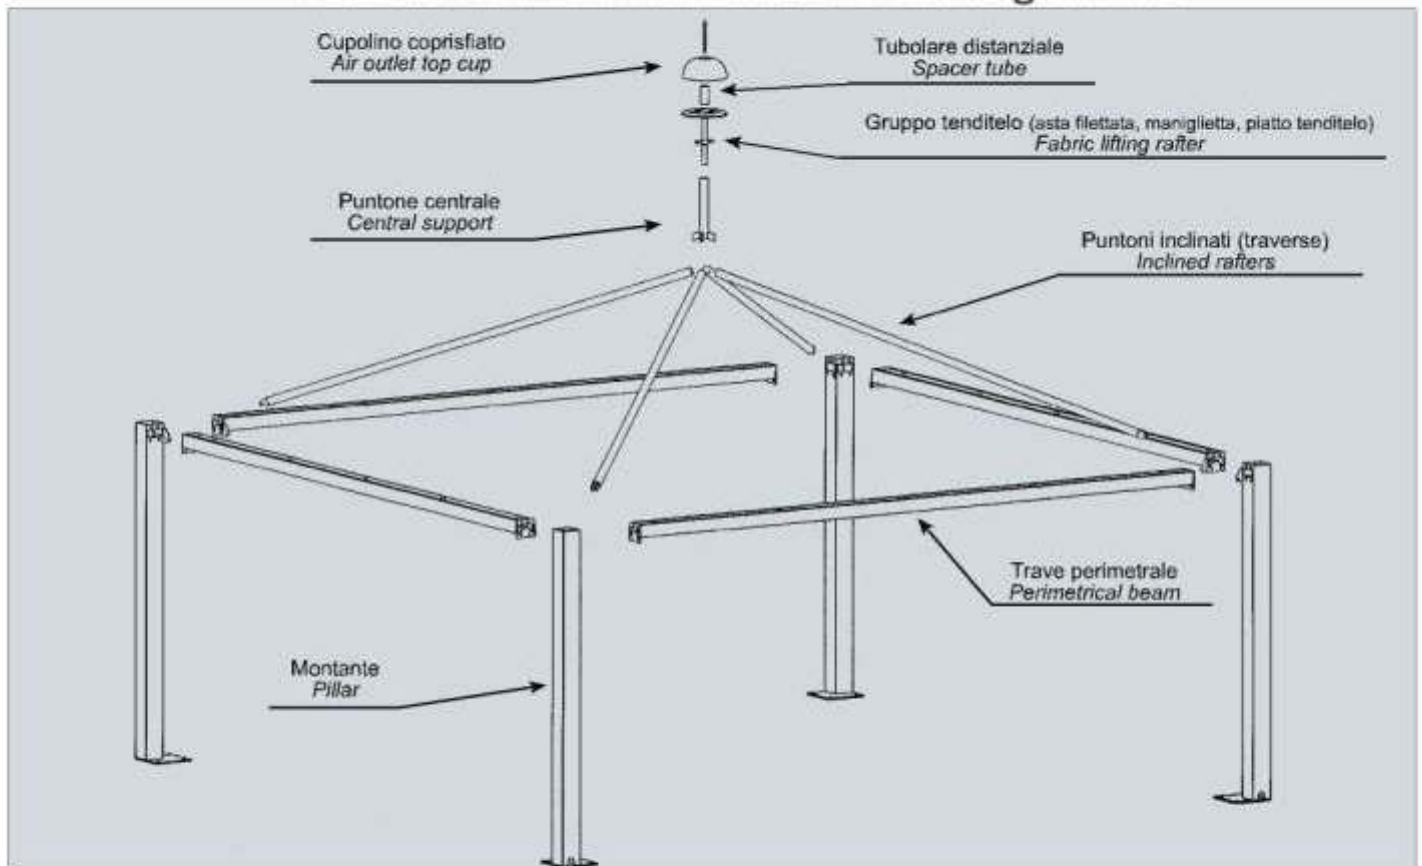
Cupolino coprisfiato
Air outlet top cup

Tubolare distanziale
Spacer tube

Gruppo tenditelo (asta filettata, maniglietta, piatto tenditelo)
Fabric lifting rafter

Puntone centrale
Central support

Puntoni inclinati (traverse)
Inclined rafters

Trave perimetrale
Perimetrical beam

Montante
Pillar